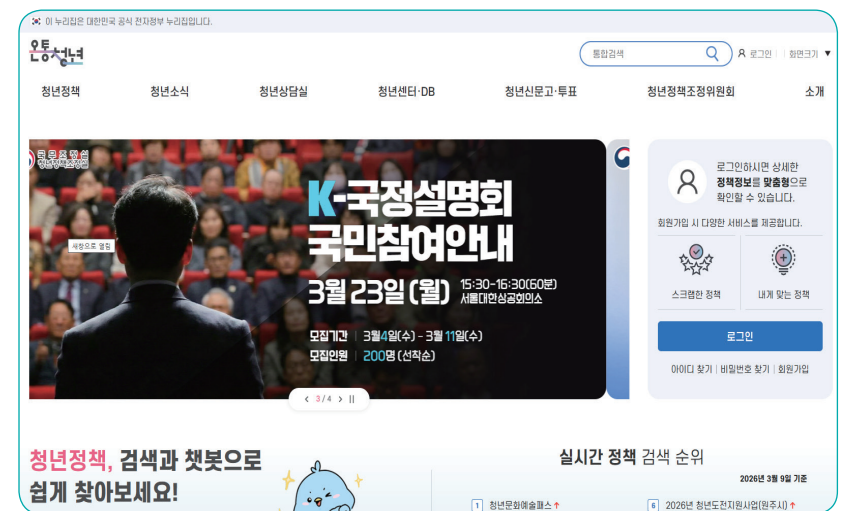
이 누리집은 대한민국 공식 전자정부 누리집입니다.

온통청년

통합검색

로그인 | 화면크기

청년정책 청년소식 청년상담실 청년센터·DB 청년신문고·투표 청년정책조정위원회 소개

국무조정실 청년정책조정실

새창으로 열림

K-국정설명회 국민참여안내

3월 23일 (월) 15:30-16:30(60분) 서울대한상공회의소

모집기간 | 3월4일(수) - 3월 11일(수)

모집인원 | 200명 (선착순)

3 / 4

로그인하시면 상세한 정책정보를 맞춤형으로 확인할 수 있습니다.

회원가입 시 다양한 서비스를 제공합니다.

스크랩한 정책

내게 맞는 정책

로그인

아이디 찾기 | 비밀번호 찾기 | 회원가입

청년정책, 검색과 챗봇으로 쉽게 찾아보세요!

실시간 정책 검색 순위

2026년 3월 9일 기준

1 청년문화예술패스

6 2026년 청년도전지원사업(원주시)